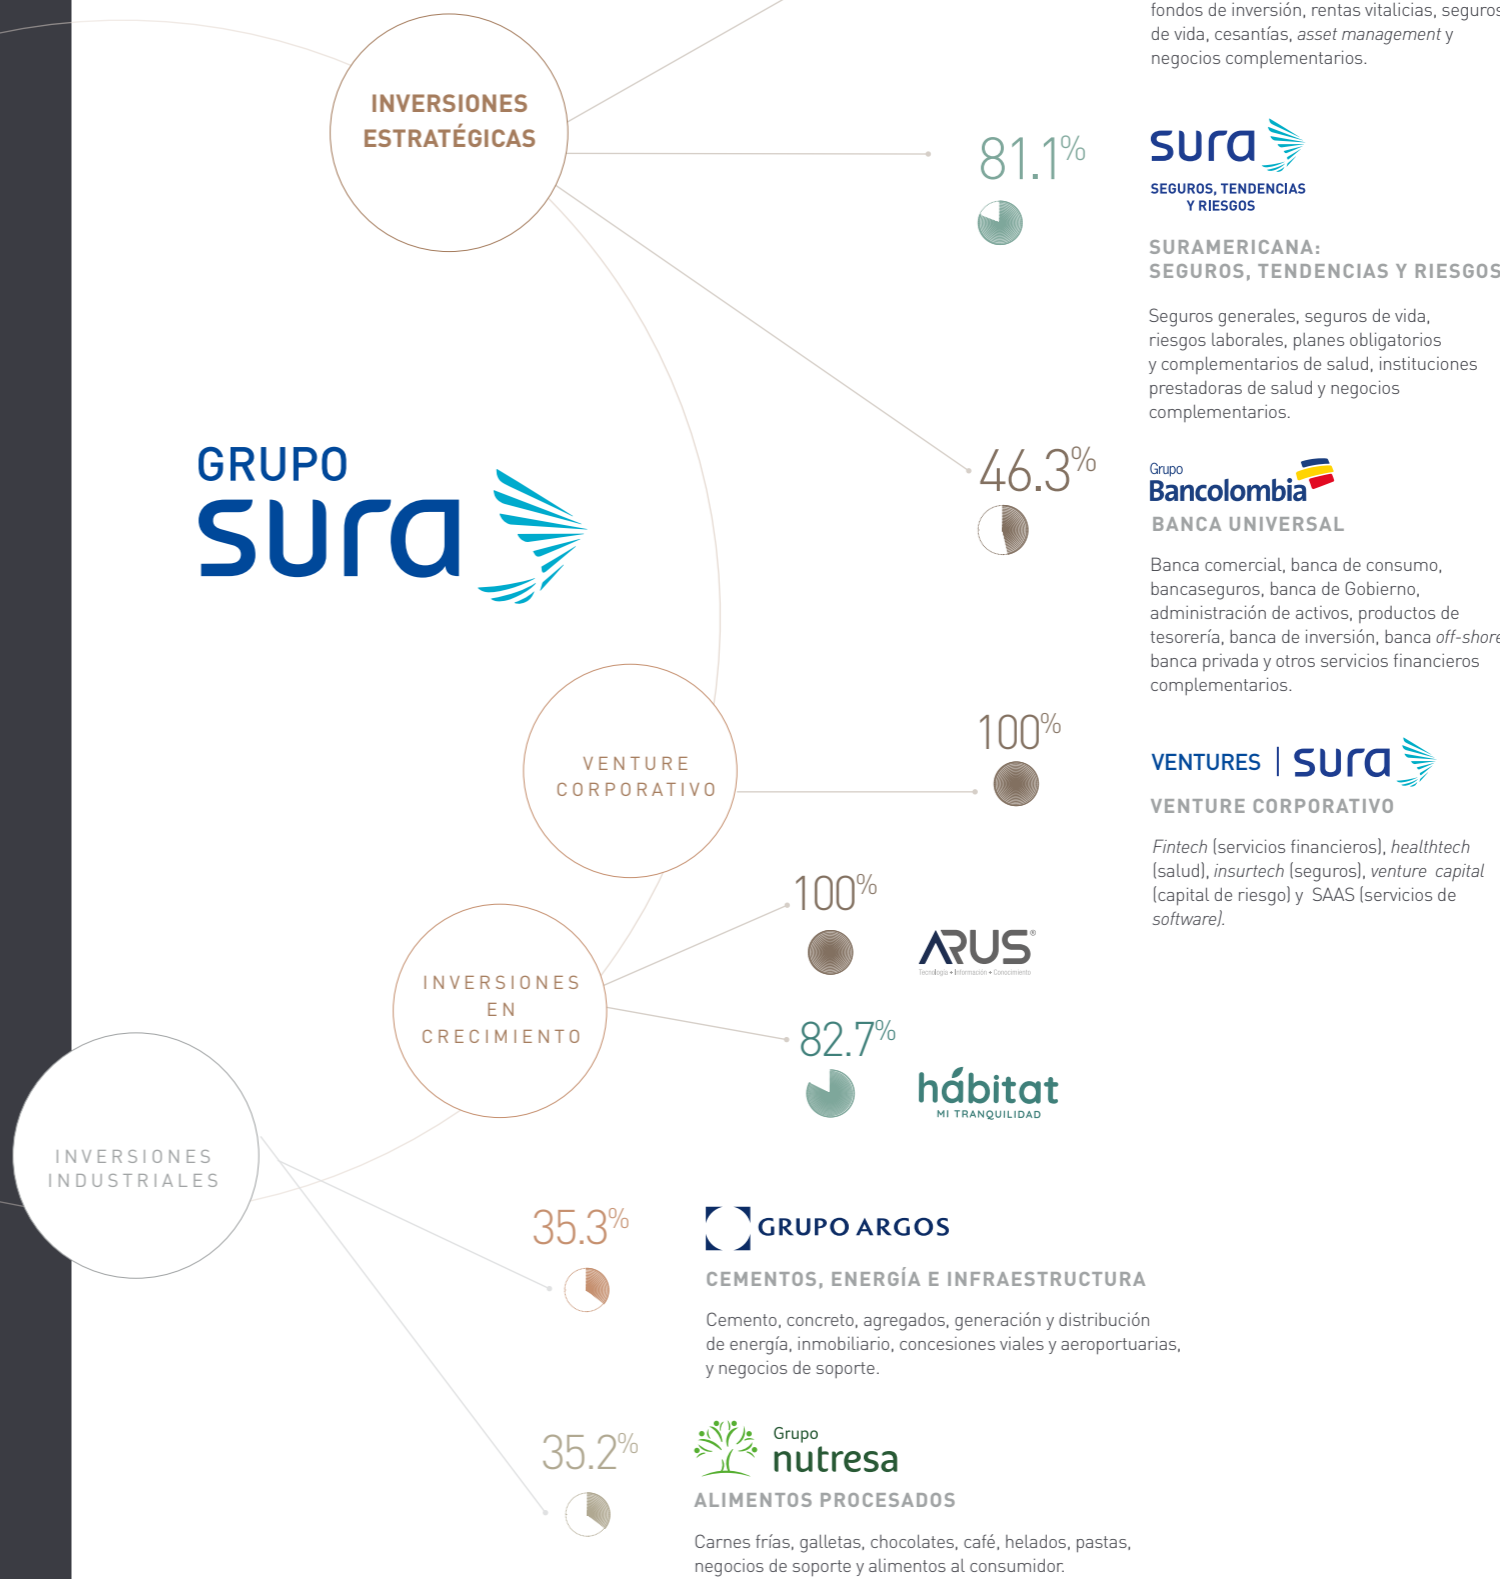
fondos de inversión, rentas vitalicias, seguros de vida, cesantías, asset management y negocios complementarios.

INVERSIONES ESTRATÉGICAS

81.1%

sura
SEGUROS, TENDENCIAS Y RIESGOS

SURAMERICANA: SEGUROS, TENDENCIAS Y RIESGOS

Seguros generales, seguros de vida, riesgos laborales, planes obligatorios y complementarios de salud, instituciones prestadoras de salud y negocios complementarios.

GRUPO sura

46.3%

Grupo Bancolombia

BANCA UNIVERSAL

Banca comercial, banca de consumo, bancaseguros, banca de Gobierno, administración de activos, productos de tesorería, banca de inversión, banca off-shore banca privada y otros servicios financieros complementarios.

VENTURE CORPORATIVO

100%

VENTURES | sura

VENTURE CORPORATIVO

Fintech (servicios financieros), healthtech (salud), insurtech (seguros), venture capital (capital de riesgo) y SAAS (servicios de software).

100%

ARUS
Tecnología • Información • Conocimiento

INVERSIONES EN CRECIMIENTO

82.7%

hábitat
MI TRANQUILIDAD

INVERSIONES INDUSTRIALES

35.3%

GRUPO ARGOS

CEMENTOS, ENERGÍA E INFRAESTRUCTURA

Cemento, concreto, agregados, generación y distribución de energía, inmobiliario, concesiones viales y aeroportuarias, y negocios de soporte.

35.2%

Grupo nutresa

ALIMENTOS PROCESADOS

Carnes frías, galletas, chocolates, café, helados, pastas, negocios de soporte y alimentos al consumidor.